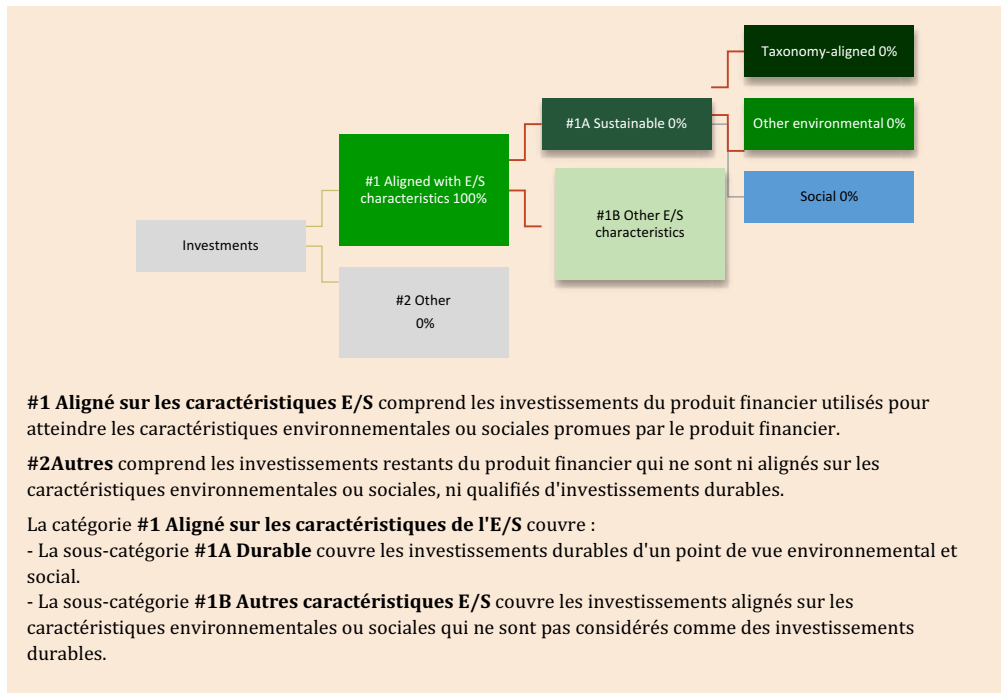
Taxonomy-aligned 0%

#1A Sustainable 0%

Other environmental 0%

#1 Aligned with E/S characteristics 100%

Social 0%

#1B Other E/S characteristics

Investments

#2 Other
0%

**#1 Aligné sur les caractéristiques E/S** comprend les investissements du produit financier utilisés pour atteindre les caractéristiques environnementales ou sociales promues par le produit financier.

**#2Autres** comprend les investissements restants du produit financier qui ne sont ni alignés sur les caractéristiques environnementales ou sociales, ni qualifiés d'investissements durables.

La catégorie **#1 Aligné sur les caractéristiques de l'E/S** couvre :
- La sous-catégorie **#1A Durable** couvre les investissements durables d'un point de vue environnemental et social.
- La sous-catégorie **#1B Autres caractéristiques E/S** couvre les investissements alignés sur les caractéristiques environnementales ou sociales qui ne sont pas considérés comme des investissements durables.